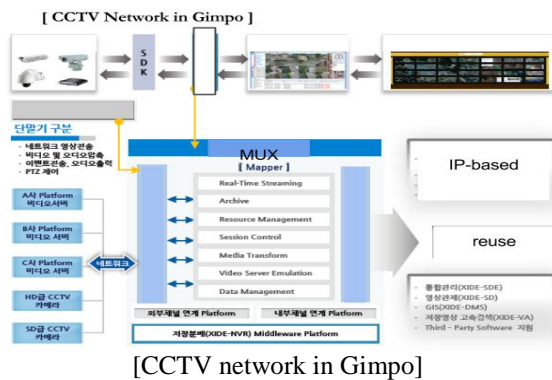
[ CCTV Network in Gimpo ]

SDK

단말기 구분

- 네트워크 영상전송
- 비디오 및 오디오압축
- 이벤트전송, 오디오출력
- PTZ 제어

A사 Platform 비디오 서버

B사 Platform 비디오 서버

C사 Platform 비디오 서버

네트워크

HD급 CCTV 카메라

SD급 CCTV 카메라

MUX

[ Mapper ]

Real-Time Streaming

Archive

Resource Management

Session Control

Media Transform

Video Server Emulation

Data Management

외부체널 연계 Platform

내부채널 연계 Platform

저장분배(XIDE-NVR) Middleware Platform

IP-based

reuse

- 통합관리(XIDE-SDE)
- 영상관제(XIDE-SD)
- GIS(XIDE-DMS)
- 저장영상 고속검색(XIDE-VA)
- Third - Party Software 지원

[CCTV network in Gimpo]